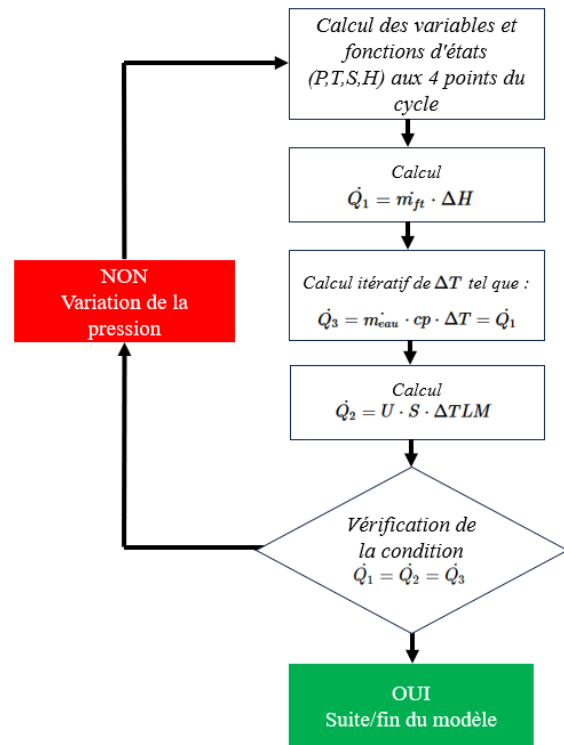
Calcul des variables et fonctions d'états (P,T,S,H) aux 4 points du cycle

Calcul
$\dot{Q}_1 = \dot{m_{ft}} \cdot \Delta H$

Calcul itératif de $\Delta T$ tel que :
$\dot{Q}_3 = \dot{m_{eau}} \cdot cp \cdot \Delta T = \dot{Q}_1$

Calcul
$\dot{Q}_2 = U \cdot S \cdot \Delta TLM$

Vérification de la condition
$\dot{Q}_1 = \dot{Q}_2 = \dot{Q}_3$

NON
Variation de la pression

OUI
Suite/fin du modèle